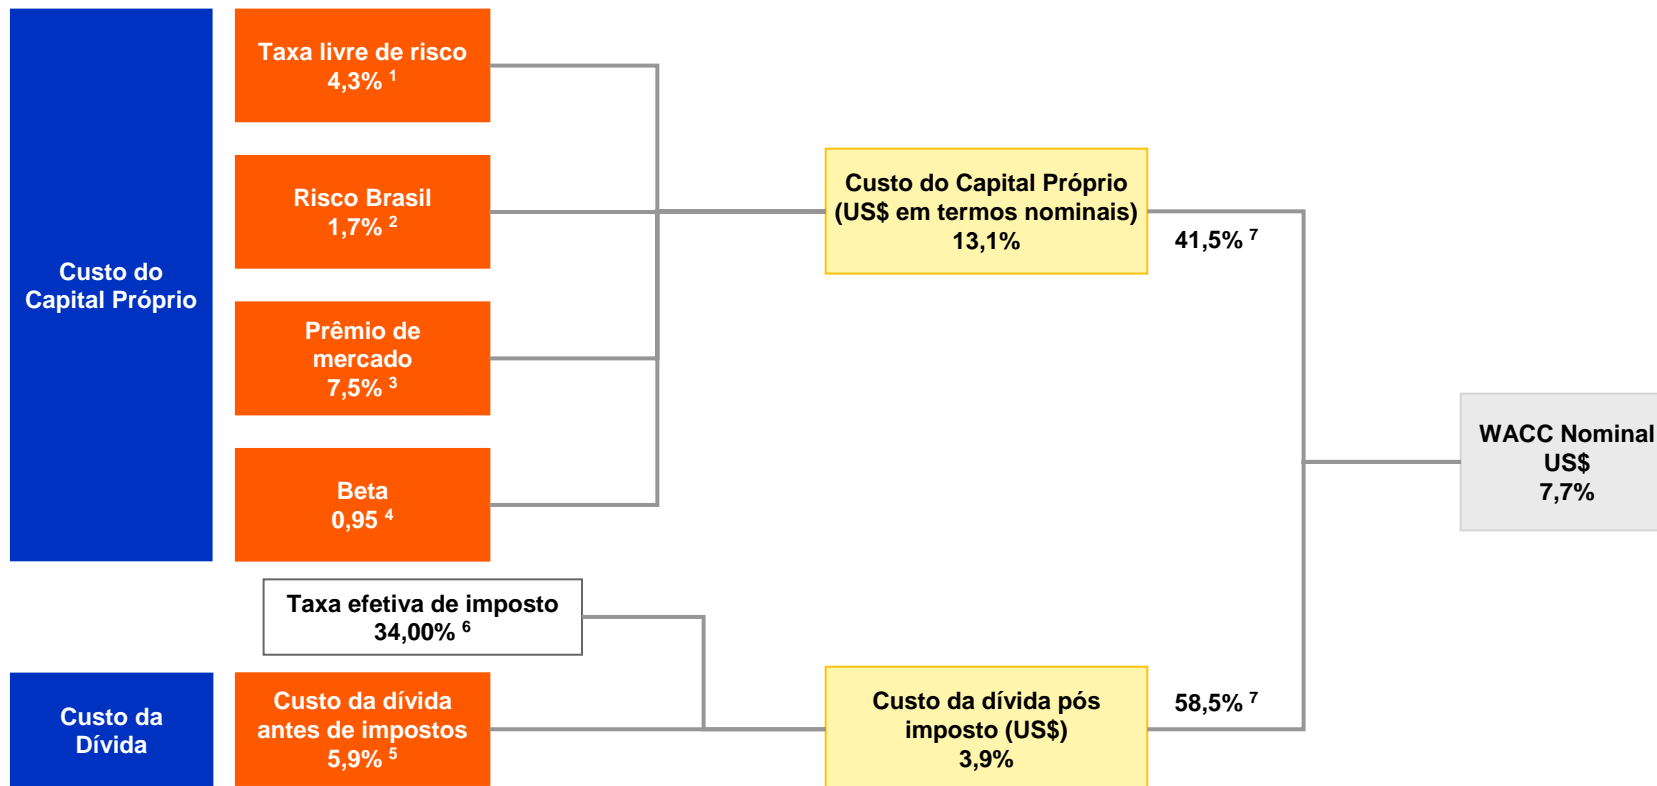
Custo do Capital Próprio

Taxa livre de risco
4,3% $^{1}$

Risco Brasil
1,7% $^{2}$

Prêmio de mercado
7,5% $^{3}$

Beta
0,95 $^{4}$

Custo do Capital Próprio (US$ em termos nominais)
13,1%

41,5% $^{7}$

WACC Nominal US$
7,7%

Taxa efetiva de imposto
34,00% $^{6}$

Custo da Dívida

Custo da dívida antes de impostos
5,9% $^{5}$

Custo da dívida pós imposto (US$)
3,9%

58,5% $^{7}$